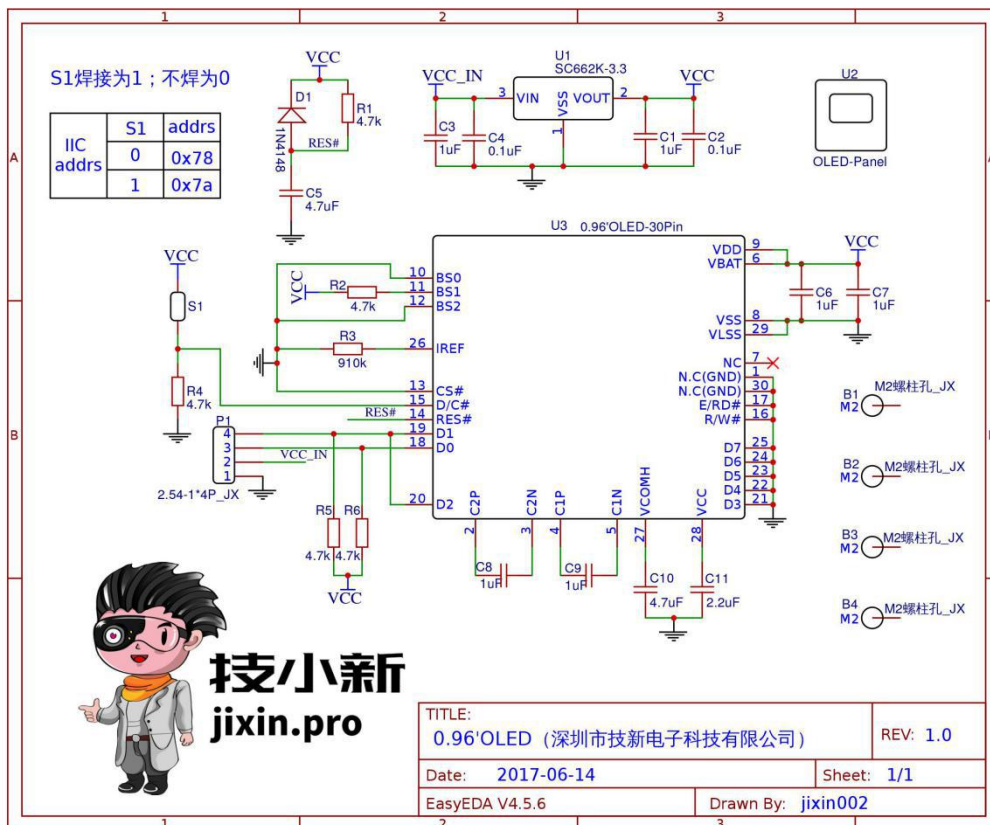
1 2 3

A B

S1焊接为1；不焊为0

| IIC addrs | S1 | addrs |
|---|---|---|
| | 0 | 0x78 |
| | 1 | 0x7a |

VCC
D1
1N4148
R1
4.7k
RES#
C5
4.7uF

VCC_IN
U1
SC662K-3.3
3 VIN
VSS
1
VOUT 2
VCC
C3
1uF
C4
0.1uF
C1
1uF
C2
0.1uF

U2
OLED-Panel

U3 0.96'OLED-30Pin

VCC
S1
R4
4.7k
VCC
R2
4.7k
R3
910k
10 BS0
11 BS1
12 BS2
26 IREF
13 CS#
15 D/C#
RES# 14 RES#
19 D1
18 D0
20 D2
P1
4
3
2
1
VCC_IN
2.54-1*4P_JX
R5
4.7k
R6
4.7k
VCC

C2P C2N C1P C1N VCOMH VCC
2 3 4 5 27 28
C8
1uF
C9
1uF
C10
4.7uF
C11
2.2uF

VDD 9
VBAT 6
VCC
C6
1uF
C7
1uF
VSS 8
VLSS 29
NC 7
N.C(GND) 1
N.C(GND) 30
E/RD# 17
R/W# 16
D7 25
D6 24
D5 23
D4 22
D3 21

B1
M2 M2螺柱孔_JX
B2
M2 M2螺柱孔_JX
B3
M2 M2螺柱孔_JX
B4
M2 M2螺柱孔_JX

技小新
jixin.pro

TITLE:
0.96'OLED（深圳市技新电子科技有限公司）
REV: 1.0
Date: 2017-06-14
Sheet: 1/1
EasyEDA V4.5.6
Drawn By: jixin002